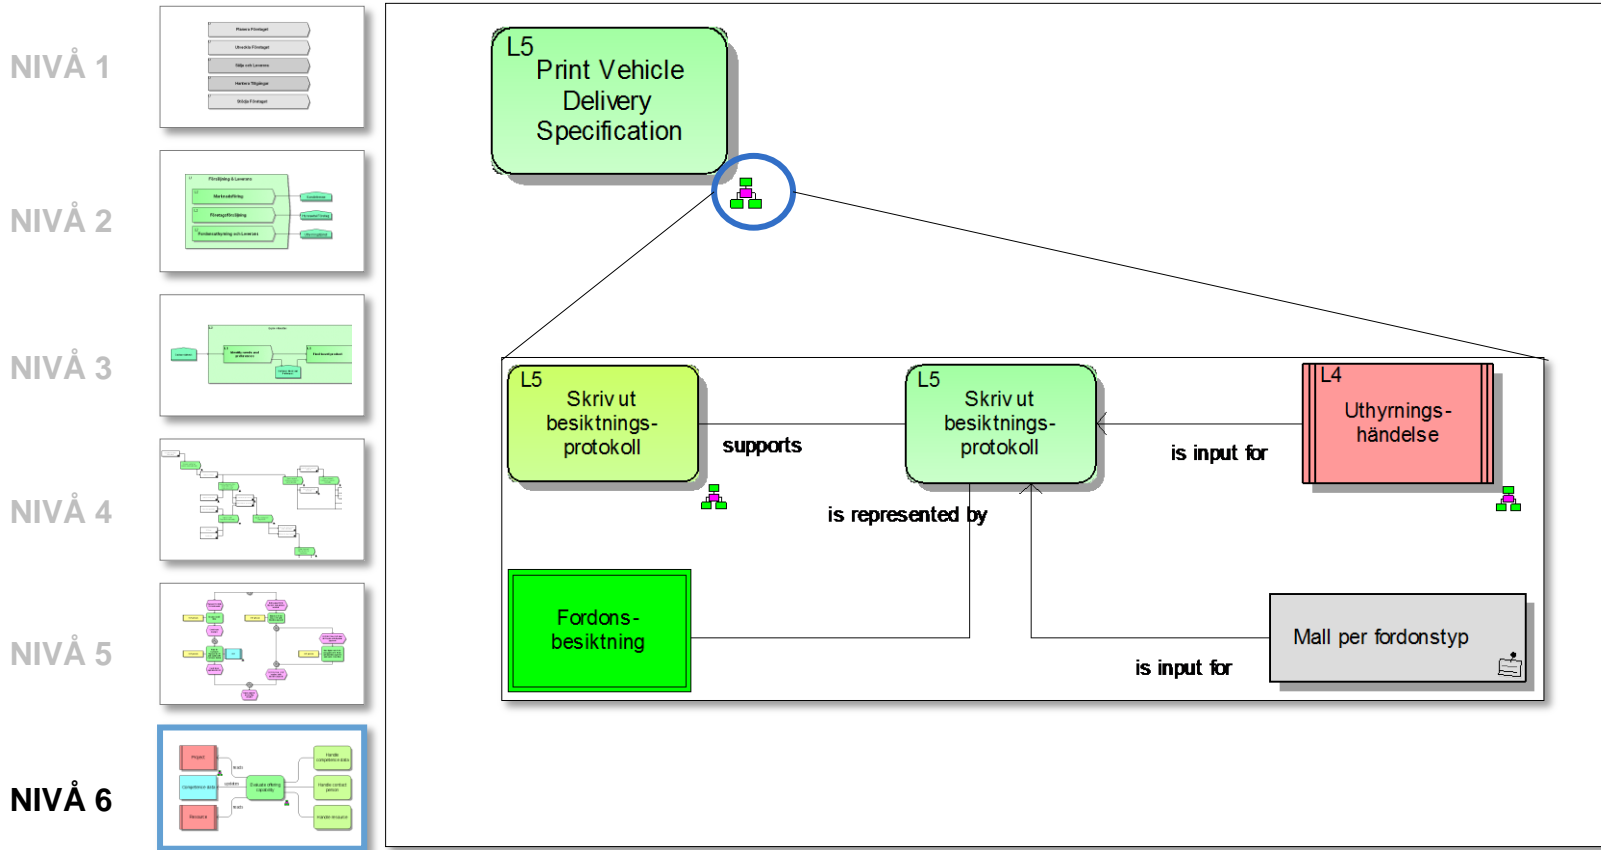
NIVÅ 1

NIVÅ 2

NIVÅ 3

NIVÅ 4

NIVÅ 5

NIVÅ 6

L5
Print Vehicle Delivery Specification

L5
Skriv ut besiktnings-protokoll

supports

L5
Skriv ut besiktnings-protokoll

is input for

L4
Uthyrnings-händelse

is represented by

Fordons-besiktning

Mall per fordonstyp

is input for